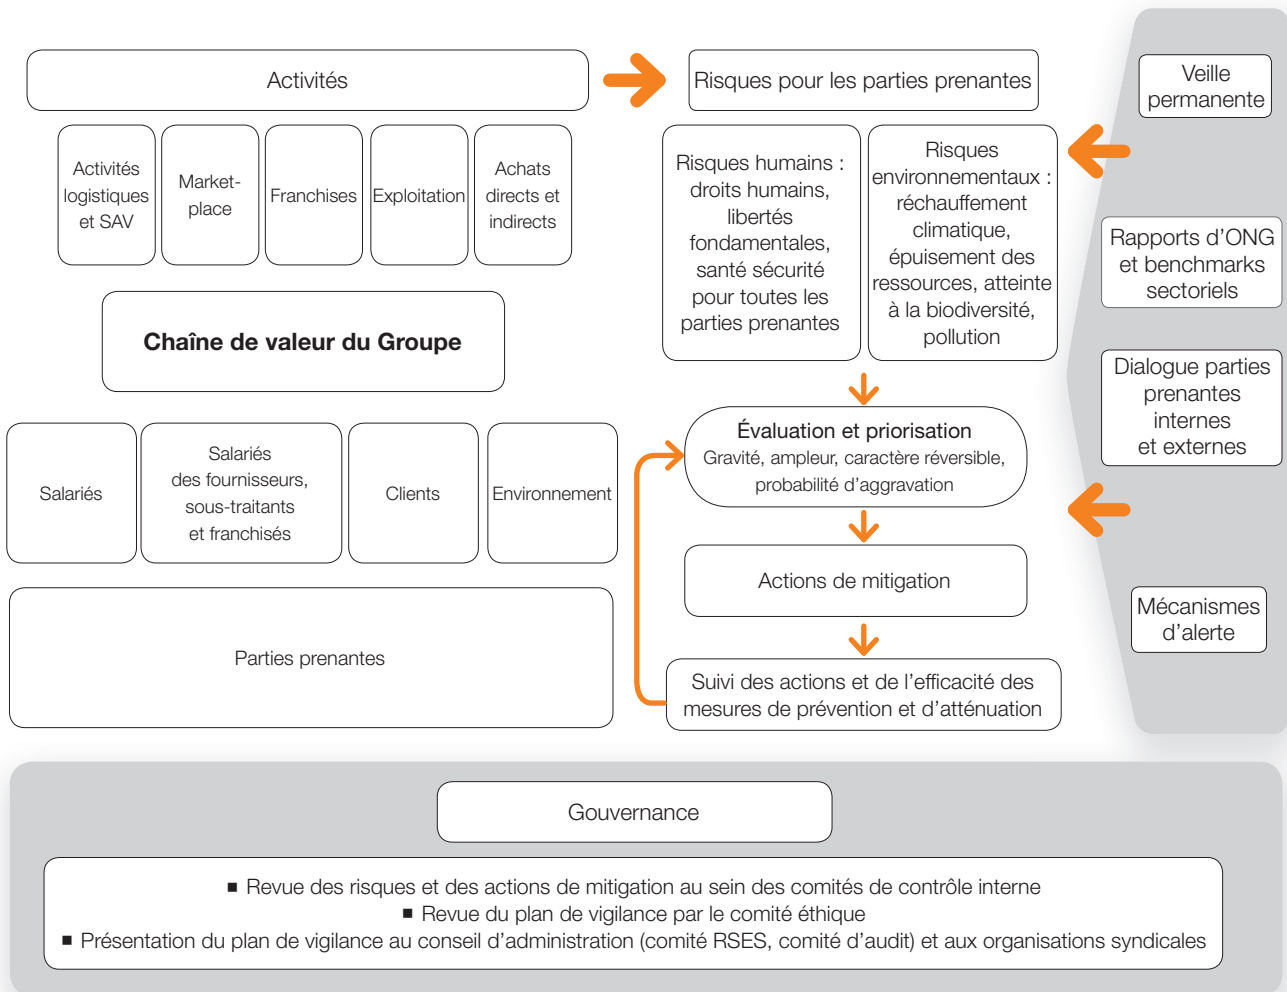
Activités

Risques pour les parties prenantes

Veille permanente

Activités logistiques et SAV

Market-place

Franchises

Exploitation

Achats directs et indirects

Risques humains : droits humains, libertés fondamentales, santé sécurité pour toutes les parties prenantes

Risques environnementaux : réchauffement climatique, épuisement des ressources, atteinte à la biodiversité, pollution

Rapports d'ONG et benchmarks sectoriels

Chaîne de valeur du Groupe

Dialogue parties prenantes internes et externes

Évaluation et priorisation
Gravité, ampleur, caractère réversible, probabilité d'aggravation

Salariés

Salariés des fournisseurs, sous-traitants et franchisés

Clients

Environnement

Actions de mitigation

Mécanismes d'alerte

Parties prenantes

Suivi des actions et de l'efficacité des mesures de prévention et d'atténuation

Gouvernance

■ Revue des risques et des actions de mitigation au sein des comités de contrôle interne
■ Revue du plan de vigilance par le comité éthique
■ Présentation du plan de vigilance au conseil d'administration (comité RSES, comité d'audit) et aux organisations syndicales